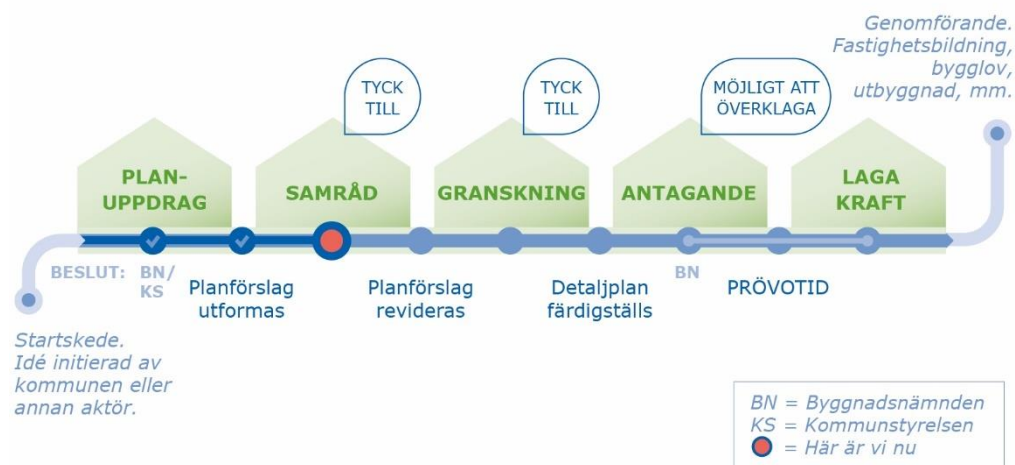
Genomförande. Fastighetsbildning, bygglov, utbyggnad, mm.

TYCK TILL

TYCK TILL

MÖJLIGT ATT ÖVERKLAGA

PLAN-UPPDRAG

SAMRÅD

GRANSKNING

ANTAGANDE

LAGA KRAFT

BESLUT: BN/KS

Planförslag utformas

Planförslag revideras

Detaljplan färdigställs

BN

PRÖVOTID

Startskede. Idé initierad av kommunen eller annan aktör.

BN = Byggnadsnämnden
KS = Kommunstyrelsen
= Här är vi nu